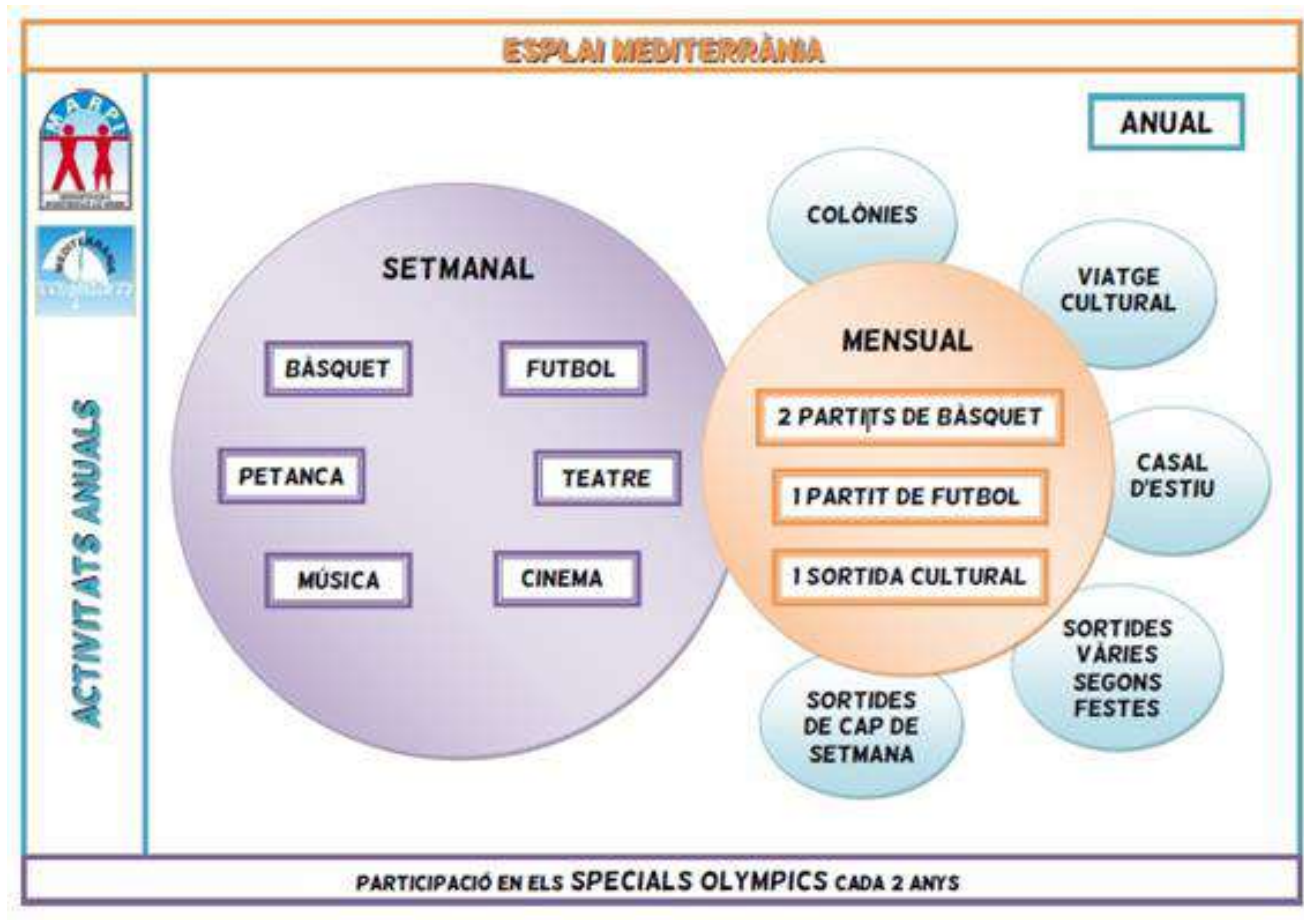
ESPLAI MEDITERRÀNIA

MARPI

MEDITERRÀNIA

ACTIVITATS ANUALS

ANUAL

SETMANAL

BÀSQUET

FUTBOL

PETANCA

TEATRE

MÚSICA

CINEMA

MENSUAL

2 PARTITS DE BÀSQUET

1 PARTIT DE FUTBOL

1 SORTIDA CULTURAL

COLÒNIES

VIATGE CULTURAL

CASAL D'ESTIU

SORTIDES VÀRIES SEGONS FESTES

SORTIDES DE CAP DE SETMANA

PARTICIPACIÓ EN ELS SPECIALS OLYMPICS CADA 2 ANYS